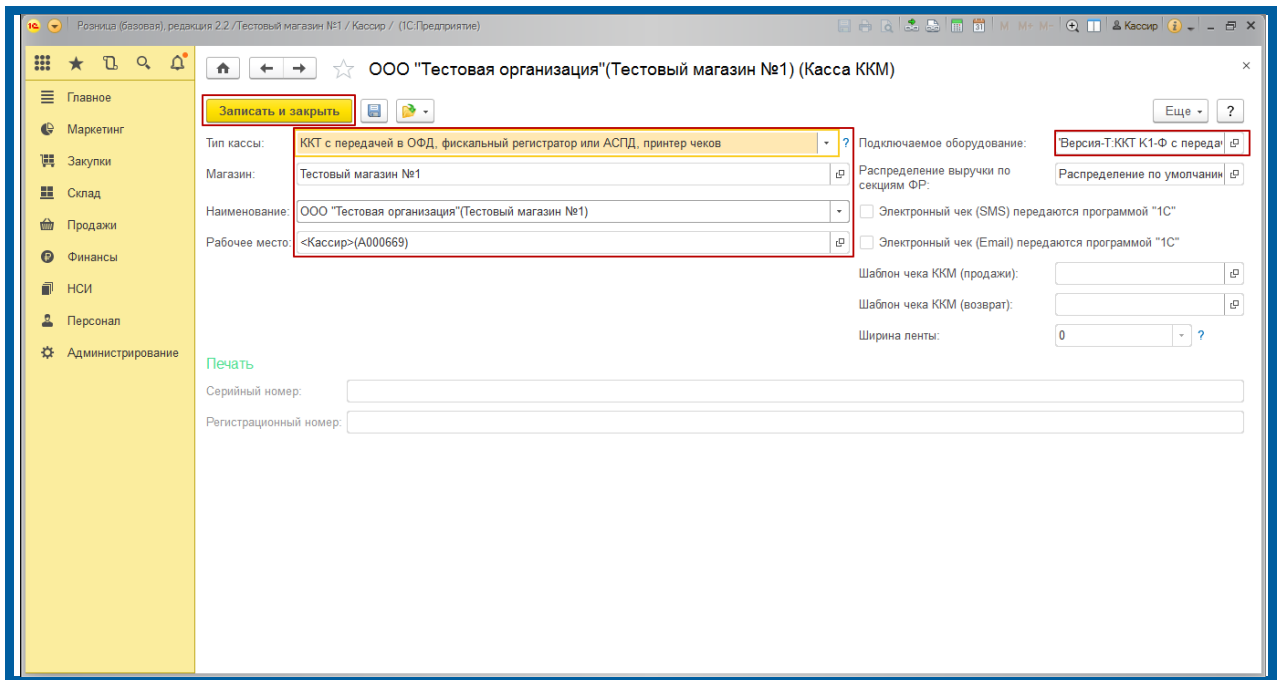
Розница (базовая), редакция 2.2 / Тестовый магазин №1 / Кассир / (1С:Предприятие)

M M+ M- Кассир

Главное
Маркетинг
Закупки
Склад
Продажи
Финансы
НСИ
Персонал
Администрирование

ООО "Тестовая организация"(Тестовый магазин №1) (Касса ККМ)

Записать и закрыть

Еще ?

Тип кассы: ККТ с передачей в ОФД, фискальный регистратор или АСПД, принтер чеков ?
Магазин: Тестовый магазин №1
Наименование: ООО "Тестовая организация"(Тестовый магазин №1)
Рабочее место: <Кассир>(А000669)

Подключаемое оборудование: 'Версия-Т:ККТ К1-Ф с переда
Распределение выручки по секциям ФР: Распределение по умолчани
Электронный чек (SMS) передаются программой "1С"
Электронный чек (Email) передаются программой "1С"
Шаблон чека ККМ (продажи):
Шаблон чека ККМ (возврат):
Ширина ленты: 0 ?

Печать
Серийный номер:
Регистрационный номер: